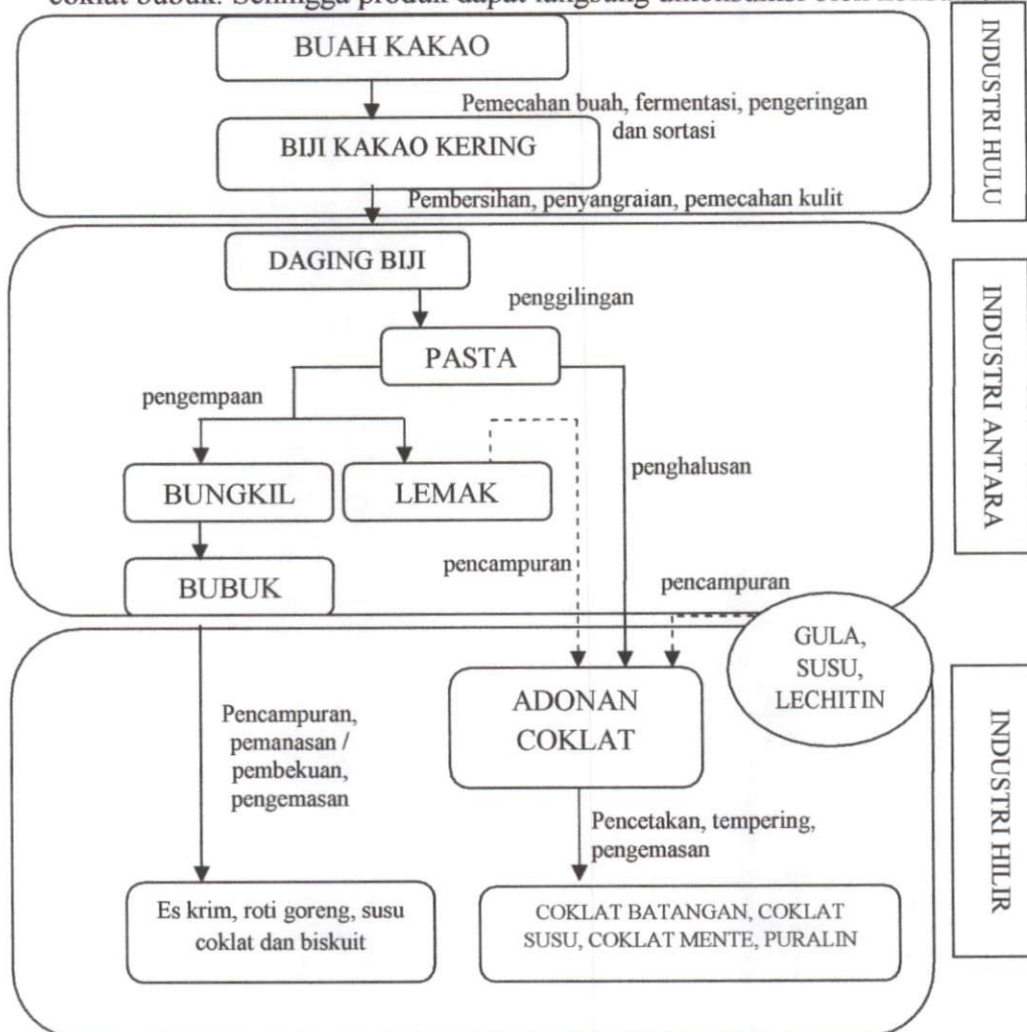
coklat bubuk. Sehingga produk dapat langsung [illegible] oleh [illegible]

BUAH KAKAO

Pemecahan buah, fermentasi, pengeringan dan sortasi

BIJI KAKAO KERING

Pembersihan, penyangraian, pemecahan kulit

INDUSTRI HULU

DAGING BIJI

penggilingan

PASTA

pengempaan

BUNGKIL

LEMAK

penghalusan

BUBUK

pencampuran

pencampuran

INDUSTRI ANTARA

GULA, SUSU, LECHITIN

ADONAN COKLAT

Pencampuran, pemanasan / pembekuan, pengemasan

Pencetakan, tempering, pengemasan

Es krim, roti goreng, susu coklat dan biskuit

COKLAT BATANGAN, COKLAT SUSU, COKLAT MENTE, PURALIN

INDUSTRI HILIR